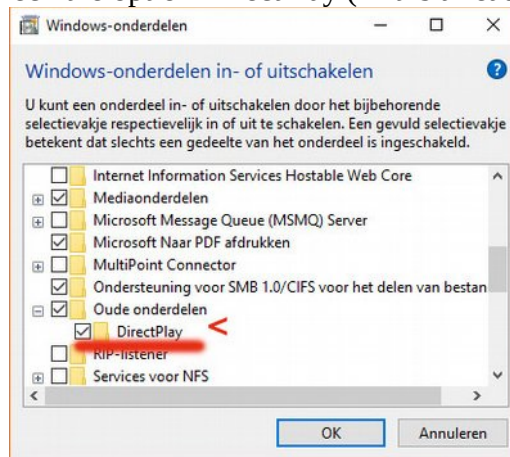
Windows-onderdelen

Windows-onderdelen in- of uitschakelen

U kunt een onderdeel in- of uitschakelen door het bijbehorende selectievakje respectievelijk in of uit te schakelen. Een gevuld selectievakje betekent dat slechts een gedeelte van het onderdeel is ingeschakeld.

Internet Information Services Hostable Web Core
Mediaonderdelen
Microsoft Message Queue (MSMQ) Server
Microsoft Naar PDF afdrukken
MultiPoint Connector
Ondersteuning voor SMB 1.0/CIFS voor het delen van bestan
Oude onderdelen
DirectPlay <
RIP-listener
Services voor NFS

OK
Annuleren